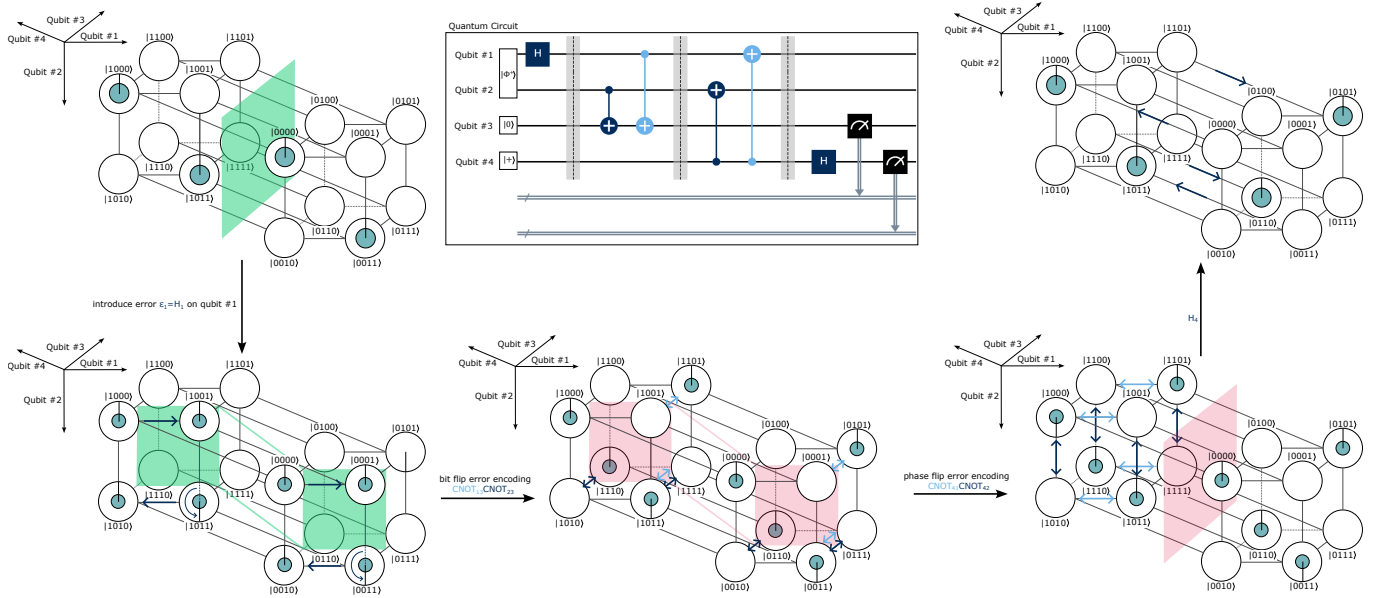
Qubit #3
Qubit #4
Qubit #1
Qubit #2
|1100⟩
|1101⟩
|1000⟩
|1001⟩
|0100⟩
|0101⟩
|0000⟩
|0001⟩
|1110⟩
|1111⟩
|1010⟩
|1011⟩
|0110⟩
|0111⟩
|0010⟩
|0011⟩

Quantum Circuit
Qubit #1
Qubit #2
Qubit #3
Qubit #4
$|\Phi^+\rangle$
$|0\rangle$
$|+\rangle$
H
H

Qubit #3
Qubit #4
Qubit #1
Qubit #2
|1100⟩
|1101⟩
|1000⟩
|1001⟩
|0100⟩
|0101⟩
|0000⟩
|0001⟩
|1110⟩
|1111⟩
|1010⟩
|1011⟩
|0110⟩
|0111⟩
|0010⟩
|0011⟩

introduce error $\varepsilon_1$=H$_1$ on qubit #1

H$_4$

Qubit #3
Qubit #4
Qubit #1
Qubit #2
|1100⟩
|1101⟩
|1000⟩
|1001⟩
|0100⟩
|0101⟩
|0000⟩
|0001⟩
|1110⟩
|1111⟩
|1010⟩
|1011⟩
|0110⟩
|0111⟩
|0010⟩
|0011⟩

bit flip error encoding
CNOT$_{13}$CNOT$_{23}$

Qubit #3
Qubit #4
Qubit #1
Qubit #2
|1100⟩
|1101⟩
|1000⟩
|1001⟩
|0100⟩
|0101⟩
|0000⟩
|0001⟩
|1110⟩
|1111⟩
|1010⟩
|1011⟩
|0110⟩
|0111⟩
|0010⟩
|0011⟩

phase flip error encoding
CNOT$_{41}$CNOT$_{42}$

Qubit #3
Qubit #4
Qubit #1
Qubit #2
|1100⟩
|1101⟩
|1000⟩
|1001⟩
|0100⟩
|0101⟩
|0000⟩
|0001⟩
|1110⟩
|1111⟩
|1010⟩
|1011⟩
|0110⟩
|0111⟩
|0010⟩
|0011⟩